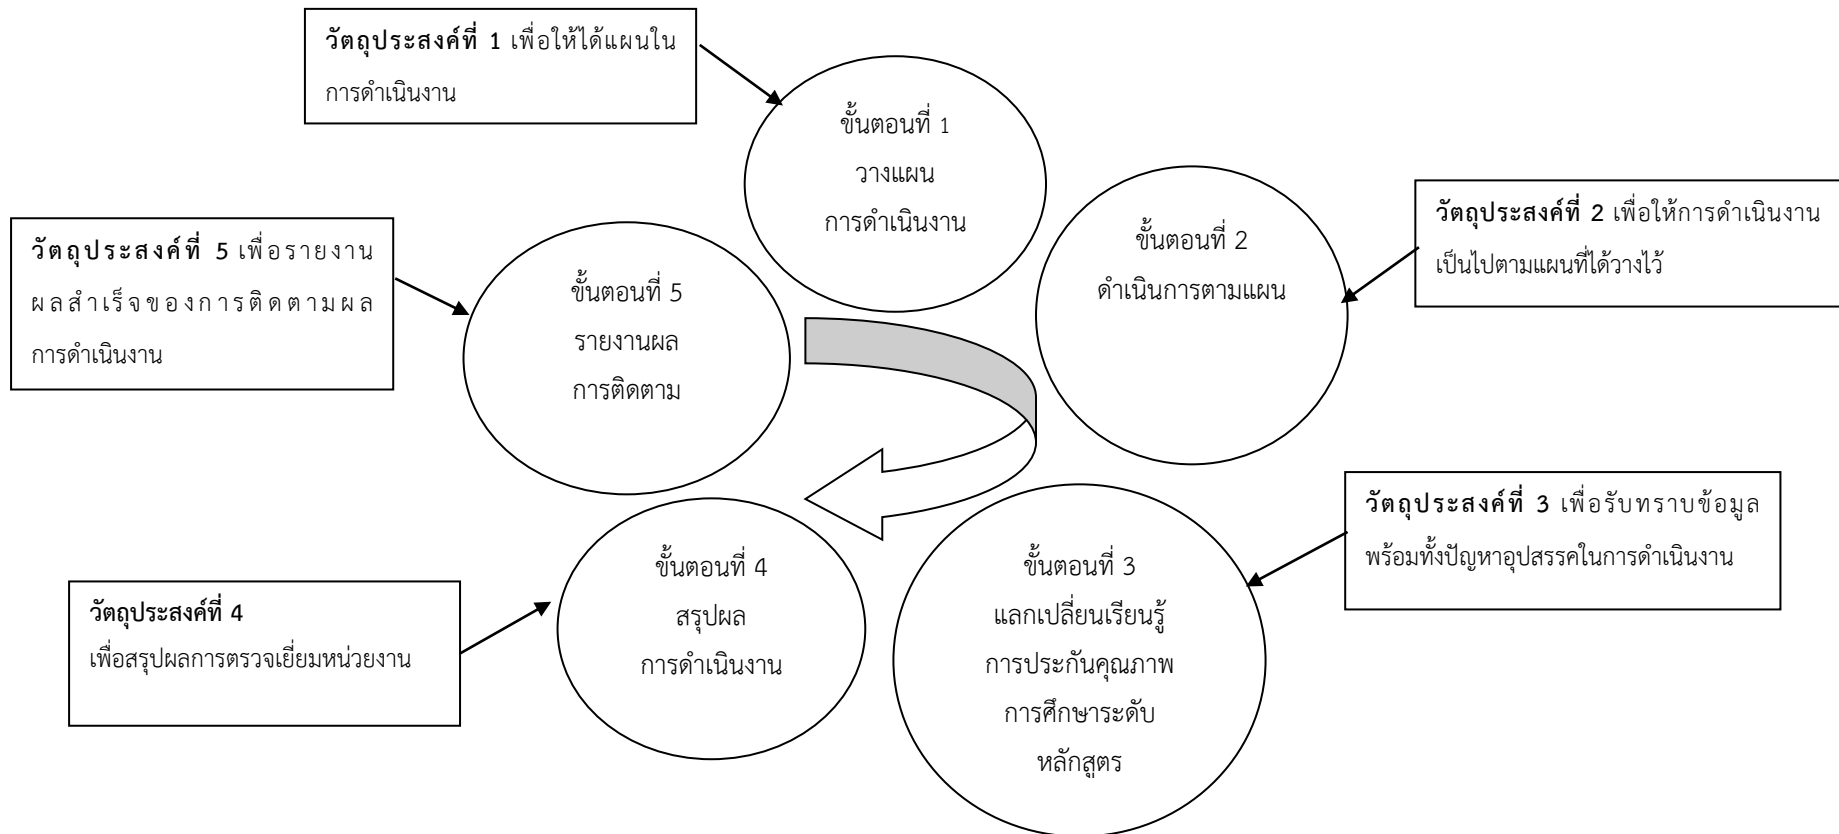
**วัตถุประสงค์ที่ 1** เพื่อให้ได้แผนในการดำเนินงาน

ขั้นตอนที่ 1
วางแผน
การดำเนินงาน

**วัตถุประสงค์ที่ 5** เพื่อรายงานผลสำเร็จของการติดตามผลการดำเนินงาน

ขั้นตอนที่ 5
รายงานผล
การติดตาม

ขั้นตอนที่ 2
ดำเนินการตามแผน

**วัตถุประสงค์ที่ 2** เพื่อให้การดำเนินงานเป็นไปตามแผนที่ได้วางไว้

**วัตถุประสงค์ที่ 3** เพื่อรับทราบข้อมูลพร้อมทั้งปัญหาอุปสรรคในการดำเนินงาน

ขั้นตอนที่ 4
สรุปผล
การดำเนินงาน

ขั้นตอนที่ 3
แลกเปลี่ยนเรียนรู้
การประกันคุณภาพ
การศึกษาระดับ
หลักสูตร

**วัตถุประสงค์ที่ 4**
เพื่อสรุปผลการตรวจเยี่ยมหน่วยงาน